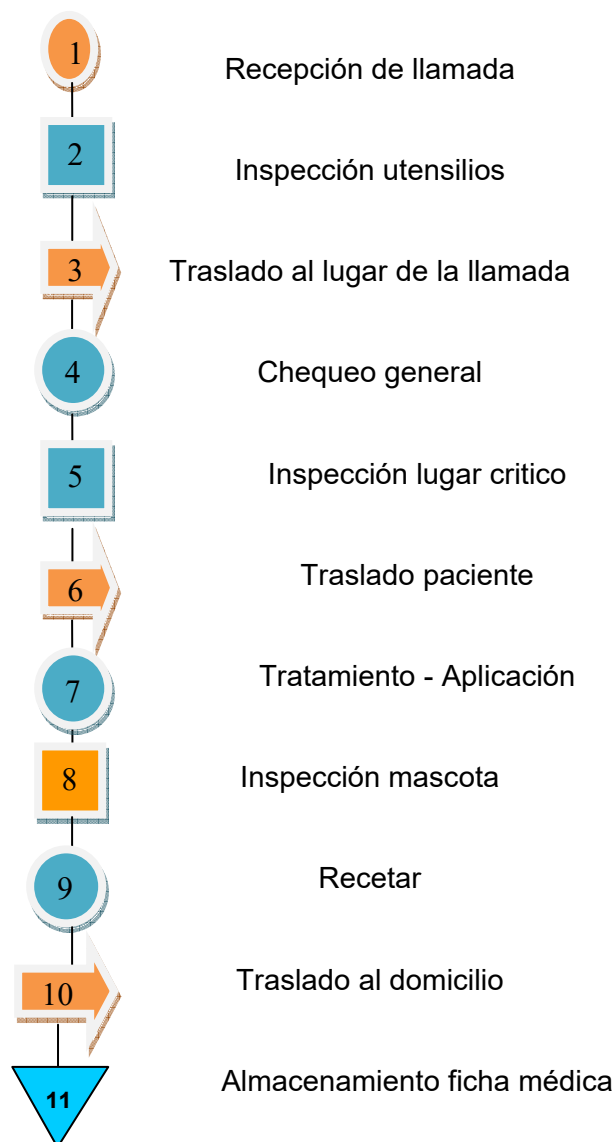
1 Recepción de llamada

2 Inspección utensilios

3 Traslado al lugar de la llamada

4 Chequeo general

5 Inspección lugar critico

6 Traslado paciente

7 Tratamiento - Aplicación

8 Inspección mascota

9 Recetar

10 Traslado al domicilio

11 Almacenamiento ficha médica